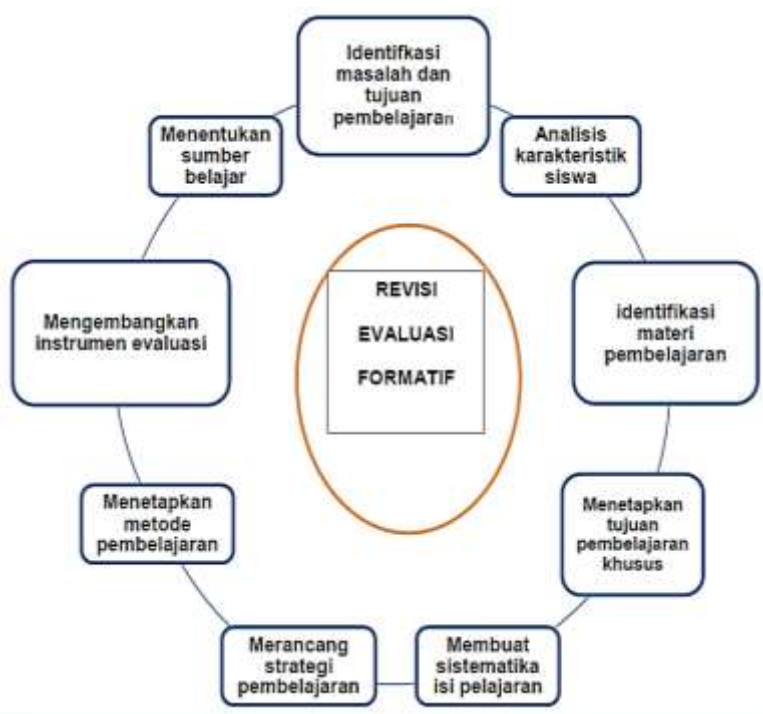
Identifkasi masalah dan tujuan pembelajaran

Analisis karakteristik siswa

identifikasi materi pembelajaran

Menetapkan tujuan pembelajaran khusus

Membuat sistematika isi pelajaran

Merancang strategi pembelajaran

Menetapkan metode pembelajaran

Mengembangkan instrumen evaluasi

Menentukan sumber belajar

REVISI

EVALUASI

FORMATIF